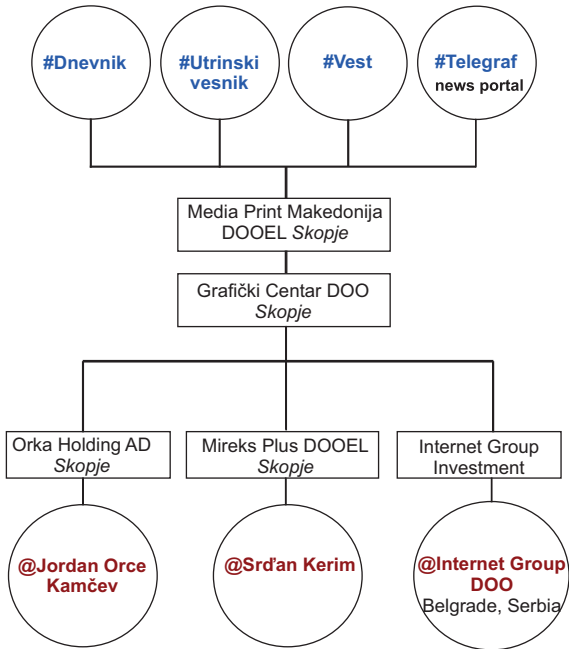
#Dnevnik

#Utrinski vesnik

#Vest

#Telegraf
news portal

Media Print Makedonija DOOEL Skopje

Grafički Centar DOO Skopje

Orka Holding AD Skopje

Mireks Plus DOOEL Skopje

Internet Group Investment

@Jordan Orce Kamčev

@Srđan Kerim

@Internet Group DOO
Belgrade, Serbia